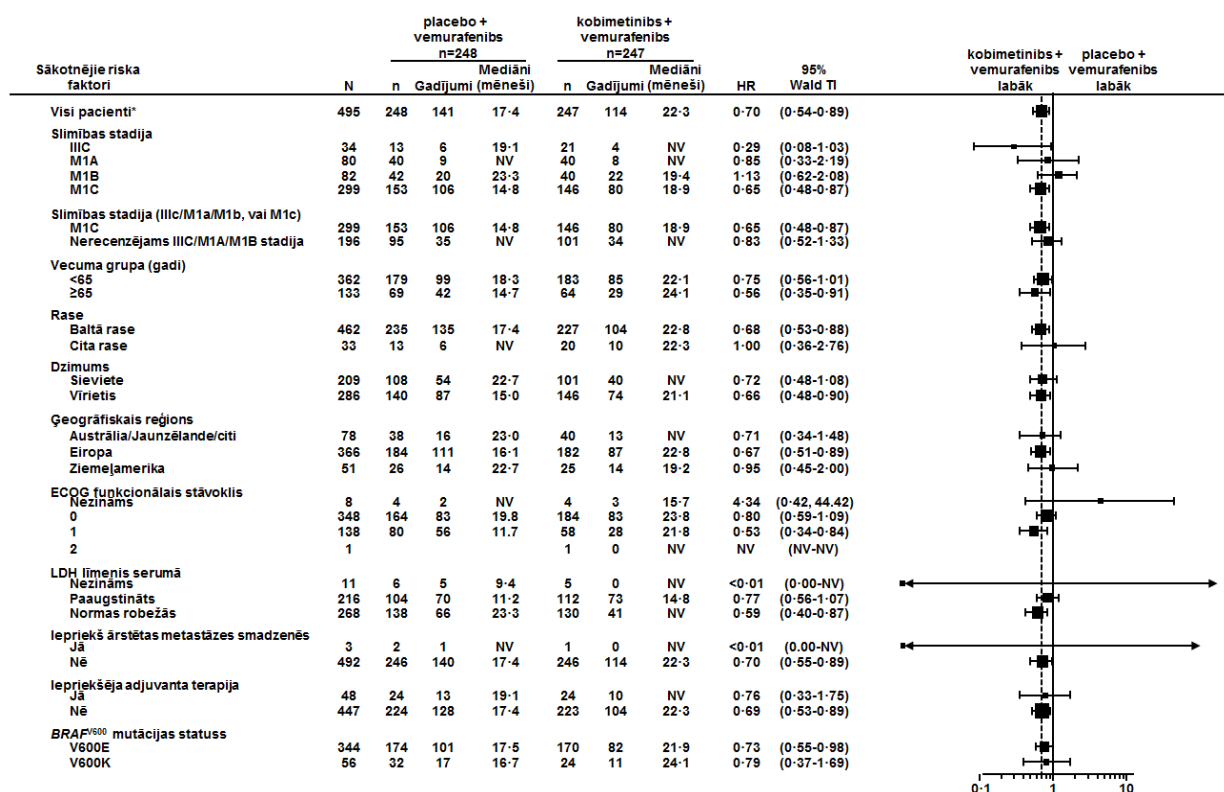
| Sākotnējie riska faktori | N | placebo + vemurafenibs n=248 n | Gadījumi | Mediāni (mēneši) | kobimetinibs + vemurafenibs n=247 n | Gadījumi | Mediāni (mēneši) | HR | 95% Wald TI |
|---|---|---|---|---|---|---|---|---|---|
| Visi pacienti* | 495 | 248 | 141 | 17·4 | 247 | 114 | 22·3 | 0·70 | (0·54-0·89) |
| Slimības stadija | | | | | | | | | |
| IIIC | 34 | 13 | 6 | 19·1 | 21 | 4 | NV | 0·29 | (0·08-1·03) |
| M1A | 80 | 40 | 9 | NV | 40 | 8 | NV | 0·85 | (0·33-2·19) |
| M1B | 82 | 42 | 20 | 23·3 | 40 | 22 | 19·4 | 1·13 | (0·62-2·08) |
| M1C | 299 | 153 | 106 | 14·8 | 146 | 80 | 18·9 | 0·65 | (0·48-0·87) |
| Slimības stadija (IIIc/M1a/M1b, vai M1c) | | | | | | | | | |
| M1C | 299 | 153 | 106 | 14·8 | 146 | 80 | 18·9 | 0·65 | (0·48-0·87) |
| Nerecenzējams IIIC/M1A/M1B stadija | 196 | 95 | 35 | NV | 101 | 34 | NV | 0·83 | (0·52-1·33) |
| Vecuma grupa (gadi) | | | | | | | | | |
| <65 | 362 | 179 | 99 | 18·3 | 183 | 85 | 22·1 | 0·75 | (0·56-1·01) |
| ≥65 | 133 | 69 | 42 | 14·7 | 64 | 29 | 24·1 | 0·56 | (0·35-0·91) |
| Rase | | | | | | | | | |
| Baltā rase | 462 | 235 | 135 | 17·4 | 227 | 104 | 22·8 | 0·68 | (0·53-0·88) |
| Cita rase | 33 | 13 | 6 | NV | 20 | 10 | 22·3 | 1·00 | (0·36-2·76) |
| Dzimums | | | | | | | | | |
| Sieviete | 209 | 108 | 54 | 22·7 | 101 | 40 | NV | 0·72 | (0·48-1·08) |
| Vīrietis | 286 | 140 | 87 | 15·0 | 146 | 74 | 21·1 | 0·66 | (0·48-0·90) |
| Ģeogrāfiskais reģions | | | | | | | | | |
| Austrālija/Jaunzēlande/citi | 78 | 38 | 16 | 23·0 | 40 | 13 | NV | 0·71 | (0·34-1·48) |
| Eiropa | 366 | 184 | 111 | 16·1 | 182 | 87 | 22·8 | 0·67 | (0·51-0·89) |
| Ziemeļamerika | 51 | 26 | 14 | 22·7 | 25 | 14 | 19·2 | 0·95 | (0·45-2·00) |
| ECOG funkcionālais stāvoklis | | | | | | | | | |
| Nezināms | 8 | 4 | 2 | NV | 4 | 3 | 15·7 | 4·34 | (0·42, 44.42) |
| 0 | 348 | 164 | 83 | 19.8 | 184 | 83 | 23·8 | 0·80 | (0·59-1·09) |
| 1 | 138 | 80 | 56 | 11.7 | 58 | 28 | 21·8 | 0·53 | (0·34-0·84) |
| 2 | 1 | | | | 1 | 0 | NV | NV | (NV-NV) |
| LDH līmenis serumā | | | | | | | | | |
| Nezināms | 11 | 6 | 5 | 9·4 | 5 | 0 | NV | <0·01 | (0·00-NV) |
| Paaugstināts | 216 | 104 | 70 | 11·2 | 112 | 73 | 14·8 | 0·77 | (0·56-1·07) |
| Normas robežās | 268 | 138 | 66 | 23·3 | 130 | 41 | NV | 0·59 | (0·40-0·87) |
| Iepriekš ārstētas metastāzes smadzenēs | | | | | | | | | |
| Jā | 3 | 2 | 1 | NV | 1 | 0 | NV | <0·01 | (0.00-NV) |
| Nē | 492 | 246 | 140 | 17·4 | 246 | 114 | 22·3 | 0·70 | (0·55-0·89) |
| Iepriekšēja adjuvanta terapija | | | | | | | | | |
| Jā | 48 | 24 | 13 | 19·1 | 24 | 10 | NV | 0·76 | (0·33-1·75) |
| Nē | 447 | 224 | 128 | 17·4 | 223 | 104 | 22·3 | 0·69 | (0·53-0·89) |
| *BRAF*$^{V600}$ mutācijas statuss | | | | | | | | | |
| V600E | 344 | 174 | 101 | 17·5 | 170 | 82 | 21·9 | 0·73 | (0·55-0·98) |
| V600K | 56 | 32 | 17 | 16·7 | 24 | 11 | 24·1 | 0·79 | (0·37-1·69) |

kobimetinibs + vemurafenibs labāk
placebo + vemurafenibs labāk

0·1 1 10